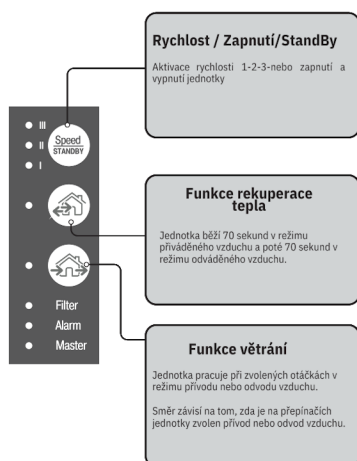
Rychlost / Zapnutí/StandBy

Aktivace rychlosti 1-2-3-nebo zapnutí a vypnutí jednotky

III
II
I

Speed
STANDBY

Funkce rekuperace tepla

Jednotka běží 70 sekund v režimu přiváděného vzduchu a poté 70 sekund v režimu odváděného vzduchu.

Filter
Alarm
Master

Funkce větrání

Jednotka pracuje při zvolených otáčkách v režimu přívodu nebo odvodu vzduchu.

Směr závisí na tom, zda je na přepínačích jednotky zvolen přívod nebo odvod vzduchu.